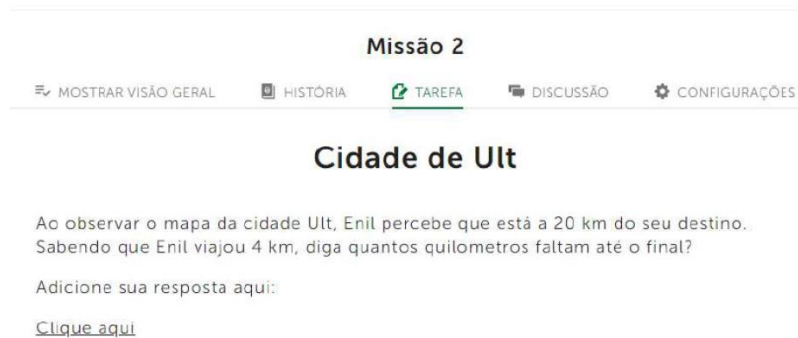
Missão 2

MOSTRAR VISÃO GERAL HISTÓRIA TAREFA DISCUSSÃO CONFIGURAÇÕES

Cidade de Ult

Ao observar o mapa da cidade Ult, Enil percebe que está a 20 km do seu destino. Sabendo que Enil viajou 4 km, diga quantos quilometros faltam até o final?

Adicione sua resposta aqui:

Clique aqui